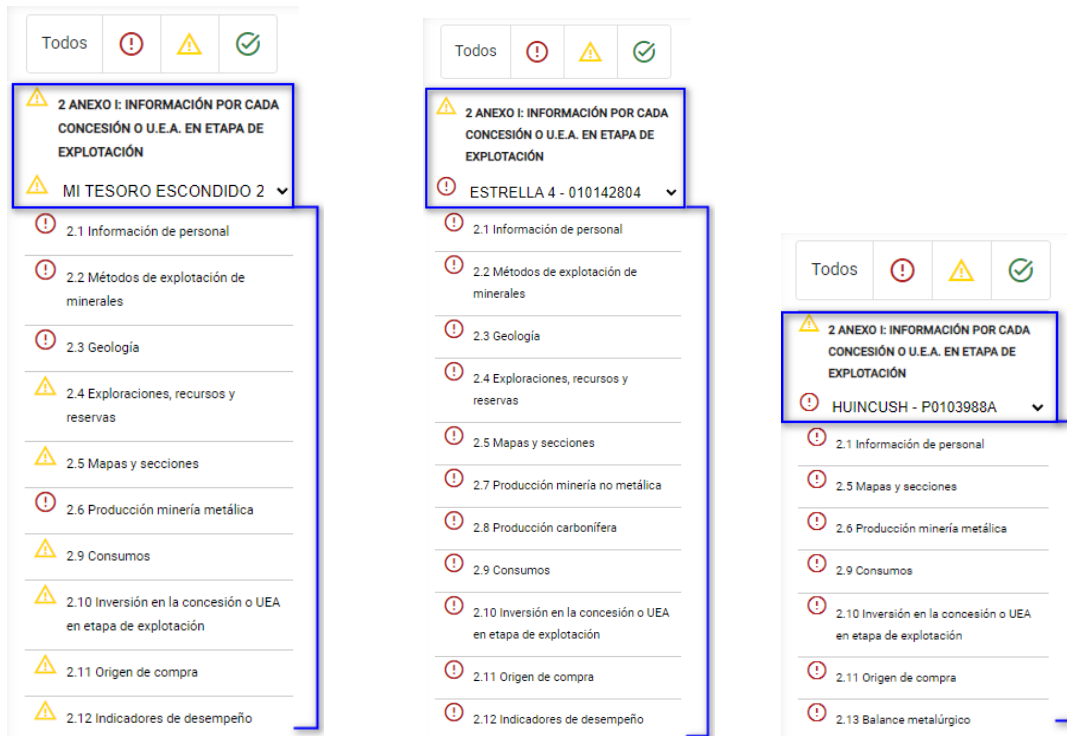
Todos

2 ANEXO I: INFORMACIÓN POR CADA CONCESIÓN O U.E.A. EN ETAPA DE EXPLOTACIÓN

MI TESORO ESCONDIDO 2

2.1 Información de personal

2.2 Métodos de explotación de minerales

2.3 Geología

2.4 Exploraciones, recursos y reservas

2.5 Mapas y secciones

2.6 Producción minería metálica

2.9 Consumos

2.10 Inversión en la concesión o UEA en etapa de explotación

2.11 Origen de compra

2.12 Indicadores de desempeño

Todos

2 ANEXO I: INFORMACIÓN POR CADA CONCESIÓN O U.E.A. EN ETAPA DE EXPLOTACIÓN

ESTRELLA 4 - 010142804

2.1 Información de personal

2.2 Métodos de explotación de minerales

2.3 Geología

2.4 Exploraciones, recursos y reservas

2.5 Mapas y secciones

2.7 Producción minería no metálica

2.8 Producción carbonífera

2.9 Consumos

2.10 Inversión en la concesión o UEA en etapa de explotación

2.11 Origen de compra

2.12 Indicadores de desempeño

Todos

2 ANEXO I: INFORMACIÓN POR CADA CONCESIÓN O U.E.A. EN ETAPA DE EXPLOTACIÓN

HUINCUSH - P0103988A

2.1 Información de personal

2.5 Mapas y secciones

2.6 Producción minería metálica

2.9 Consumos

2.10 Inversión en la concesión o UEA en etapa de explotación

2.11 Origen de compra

2.13 Balance metalúrgico